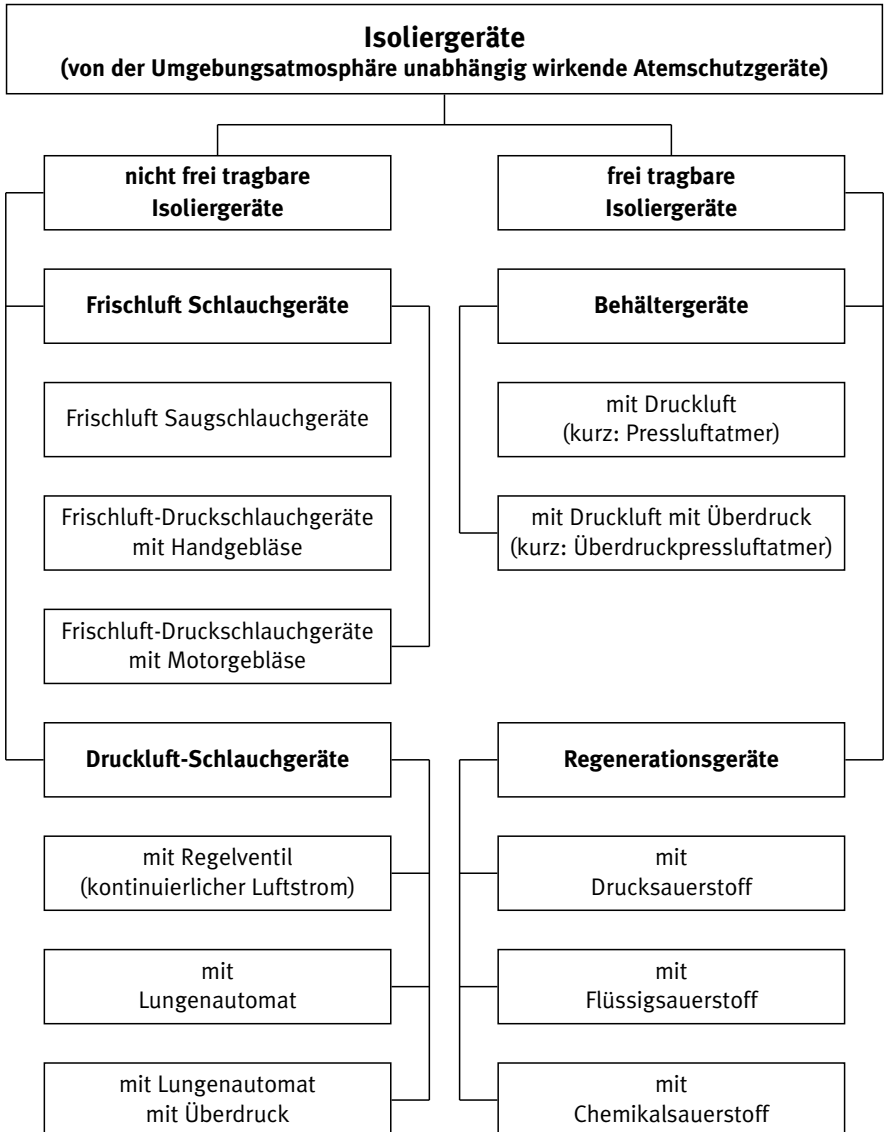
**Isoliergeräte**
**(von der Umgebungsatmosphäre unabhängig wirkende Atemschutzgeräte)**

**nicht frei tragbare Isoliergeräte**

**Frischluft Schlauchgeräte**

Frischluft Saugschlauchgeräte

Frischluft-Druckschlauchgeräte mit Handgebläse

Frischluft-Druckschlauchgeräte mit Motorgebläse

**Druckluft-Schlauchgeräte**

mit Regelventil (kontinuierlicher Luftstrom)

mit Lungenautomat

mit Lungenautomat mit Überdruck

**frei tragbare Isoliergeräte**

**Behältergeräte**

mit Druckluft (kurz: Pressluftatmer)

mit Druckluft mit Überdruck (kurz: Überdruckpressluftatmer)

**Regenerationsgeräte**

mit Drucksauerstoff

mit Flüssigsauerstoff

mit Chemikalsauerstoff